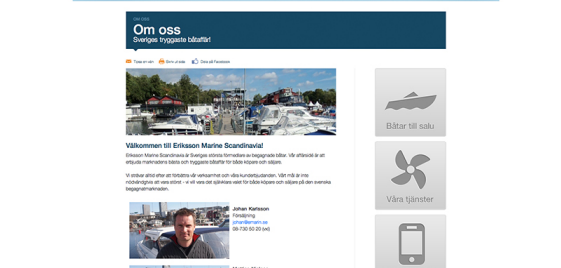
OM OSS

Om oss

Sveriges tryggaste båtaffär!

Tipsa en vän   Skriv ut sida   Dela på Facebook

Välkommen till Eriksson Marine Scandinavia!

Eriksson Marine Scandinavia är Sveriges största förmedlare av begagnade båtar. Vår affärsidé är att erbjuda marknadens bästa och tryggaste båtaffär för både köpare och säljare.

Vi strävar alltid efter att förbättra vår verksamhet och våra kundrelationer. Vårt mål är inte nödvändigtvis att vara störst - vi vill vara det självklara valet för både köpare och säljare på den svenska begagnatmarknaden.

Johan Karlsson
Försäljning
johan@emaiin.se
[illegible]

Båtar till salu

Våra tjänster